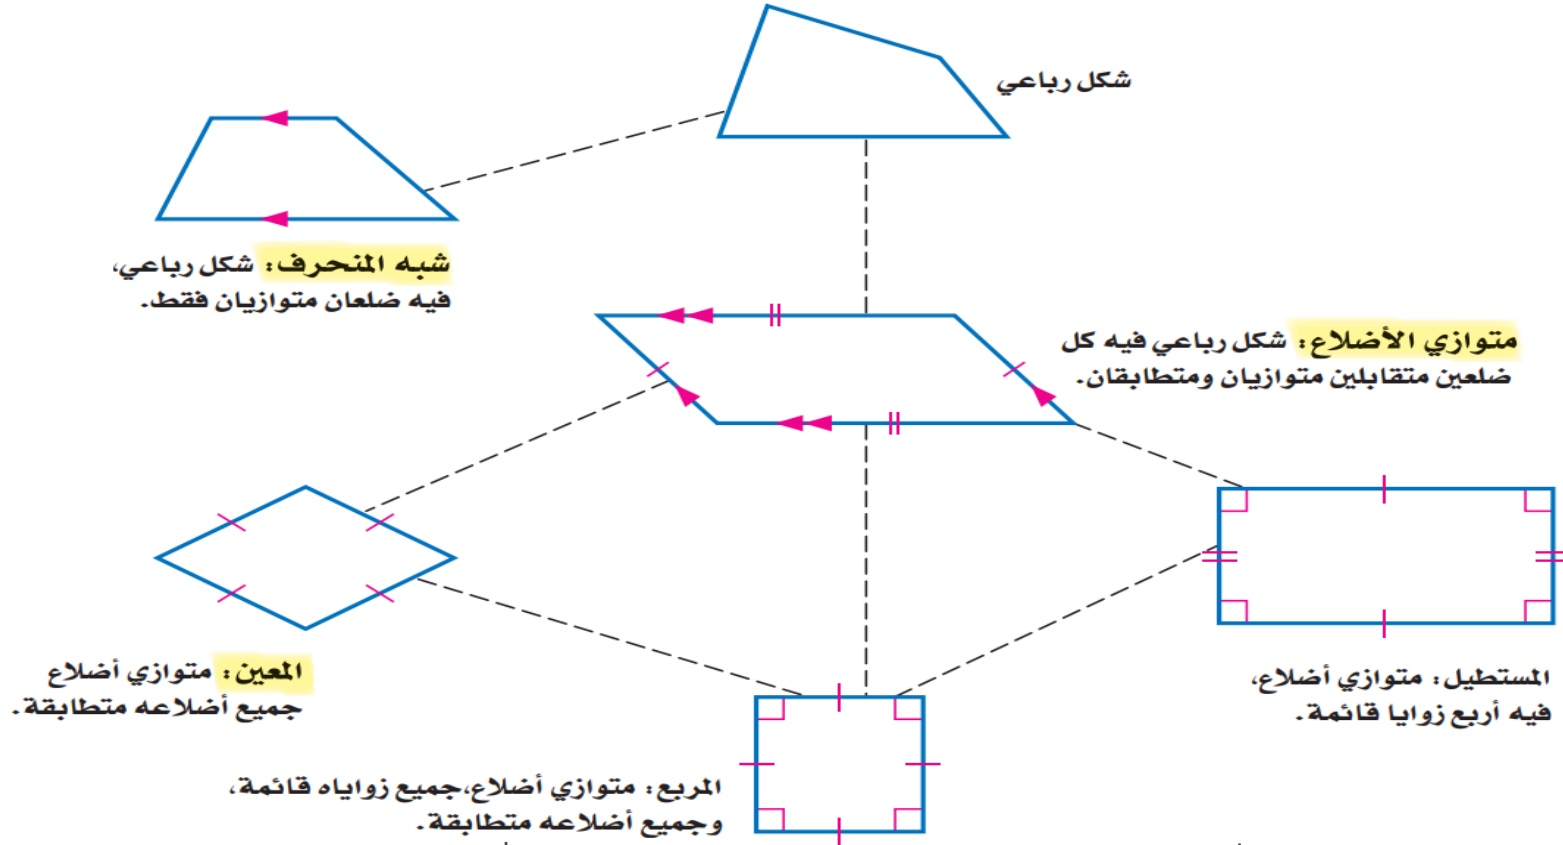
شكل رباعي

شبه المنحرف: شكل رباعي، فيه ضلعان متوازيان فقط.

متوازي الأضلاع: شكل رباعي فيه كل ضلعين متقابلين متوازيان ومتطابقان.

المعين: متوازي أضلاع جميع أضلاعه متطابقة.

المستطيل: متوازي أضلاع، فيه أربع زوايا قائمة.

المربع: متوازي أضلاع،جميع زواياه قائمة، وجميع أضلاعه متطابقة.